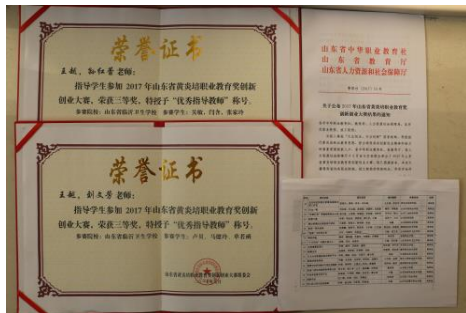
荣誉证书

王毅、孙红香 老师：

指导学生参加 2017 年山东省黄炎培职业教育奖创新创业大赛，荣获三等奖，特授予"优秀指导教师"称号。

参赛院校：山东省临沂卫生学校 参赛学生：刘敏、闫杰、张家玲

荣誉证书

王毅、刘文秀 老师：

指导学生参加 2017 年山东省黄炎培职业教育奖创新创业大赛，荣获三等奖，特授予"优秀指导教师"称号。

参赛院校：山东省临沂卫生学校 参赛学生：卢川、马璐玲、李若楠

山东省黄炎培职业教育奖创新创业大赛组委会

山东省中华职业教育社
山东省教育厅
山东省人力资源和社会保障厅

鲁职教社〔2017〕11 号

关于公布 2017 年山东省黄炎培职业教育奖创新创业大赛获奖名单的通知

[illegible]